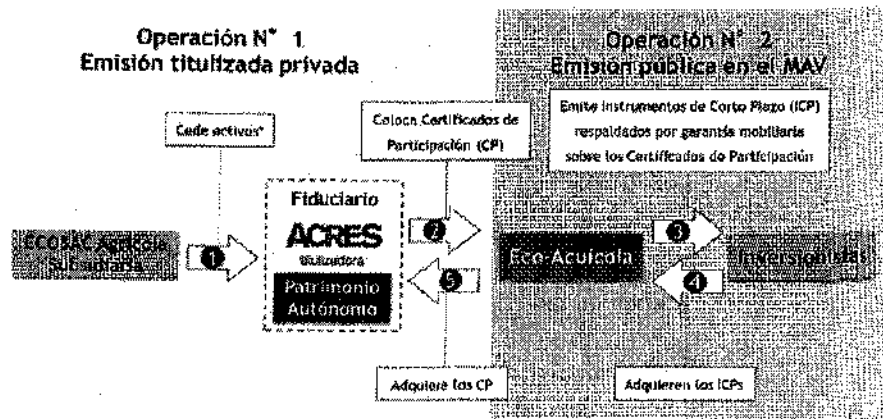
Operación N° 1
Emisión titulizada privada

Operación N° 2
Emisión pública en el MAV

Cede activos*

Coloca Certificados de Participación (CP)

Emite instrumentos de Corto Plazo (ICP) respaldados por garantía mobiliaria sobre los Certificados de Participación

Fiduciario
ACRES
titulizadora
Patrimonio Autónomo

ECOSAC Agrícola Subsidiaria

1

2

3

4

5

Eco-Acuícola

Inversionistas

Adquiere los CP

Adquieren los ICPs